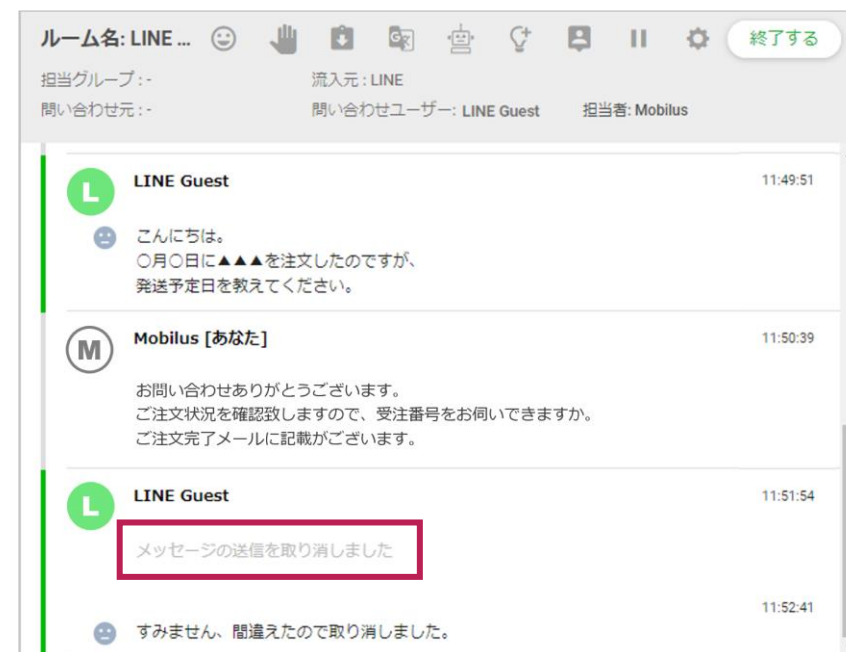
ルーム名: LINE ... 終了する

担当グループ : - 流入元 : LINE
問い合わせ元 : - 問い合わせユーザー: LINE Guest 担当者: Mobilus

L LINE Guest 11:49:51

こんにちは。
○月○日に▲▲▲を注文したのですが、
発送予定日を教えてください。

M Mobilus [あなた] 11:50:39

お問い合わせありがとうございます。
ご注文状況を確認致しますので、受注番号をお伺いできますか。
ご注文完了メールに記載がございます。

L LINE Guest 11:51:54

メッセージの送信を取り消しました

11:52:41

すみません、間違えたので取り消しました。